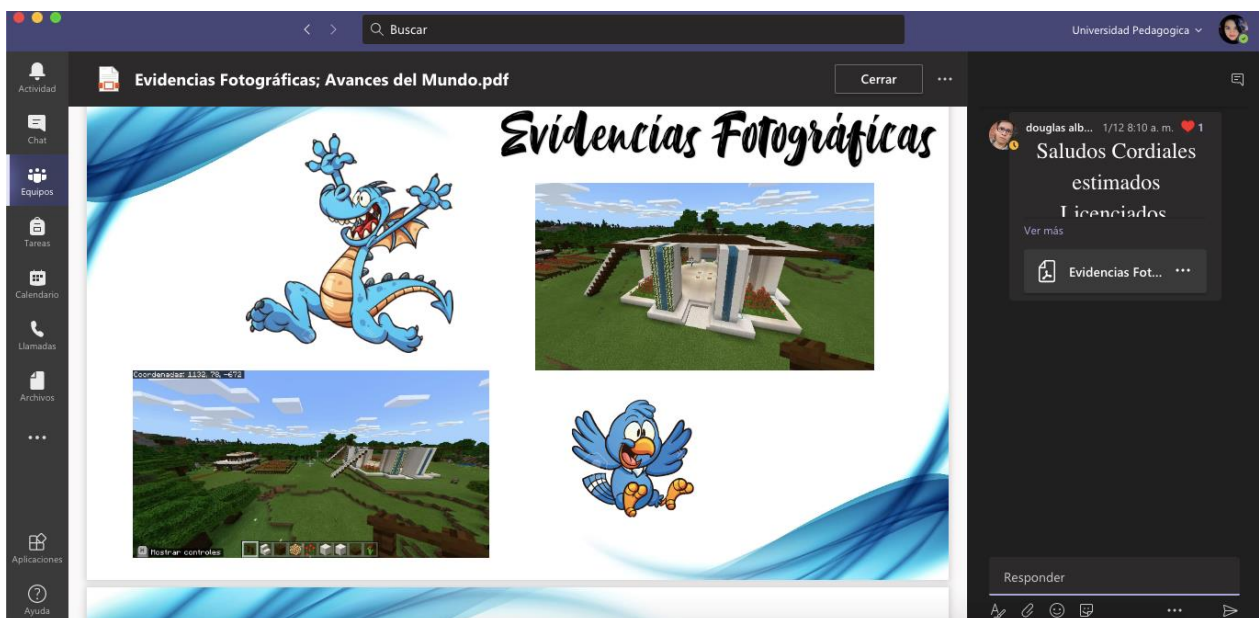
Buscar

Universidad Pedagogica

Actividad

Chat

Equipos

Tareas

Calendario

Llamadas

Archivos

...

Aplicaciones

Ayuda

Evidencias Fotográficas; Avances del Mundo.pdf

Cerrar

...

Evidencias Fotográficas

Coordenadas: 1132, 78, -672

Mostrar controles

douglas alb... 1/12 8:10 a. m. 1

Saludos Cordiales estimados Licenciados

Ver más

Evidencias Fot...

Responder